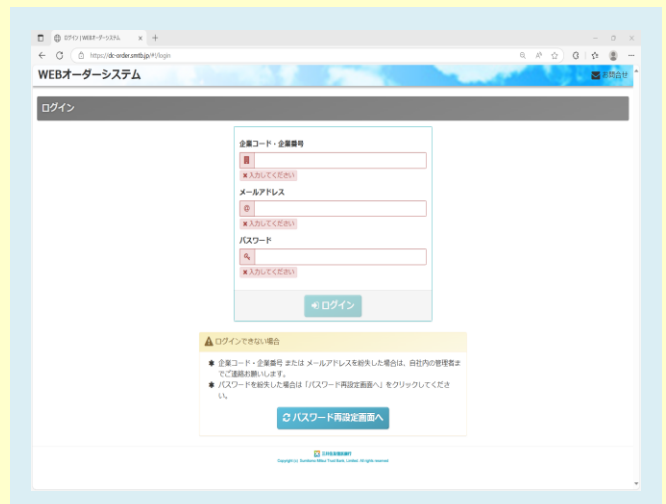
ログイン | WEBオーダーシステム

https://dc-order.smtb.jp/#!/login

WEBオーダーシステム

お問合せ

ログイン

企業コード・企業番号

入力してください

メールアドレス

入力してください

パスワード

入力してください

ログイン

ログインできない場合

企業コード・企業番号 または メールアドレスを紛失した場合は、自社内の管理者までご連絡お願いします。

パスワードを紛失した場合は「パスワード再設定画面へ」をクリックしてください。

パスワード再設定画面へ

三井住友信託銀行

Copyright (c) Sumitomo Mitsui Trust Bank, Limited. All rights reserved.